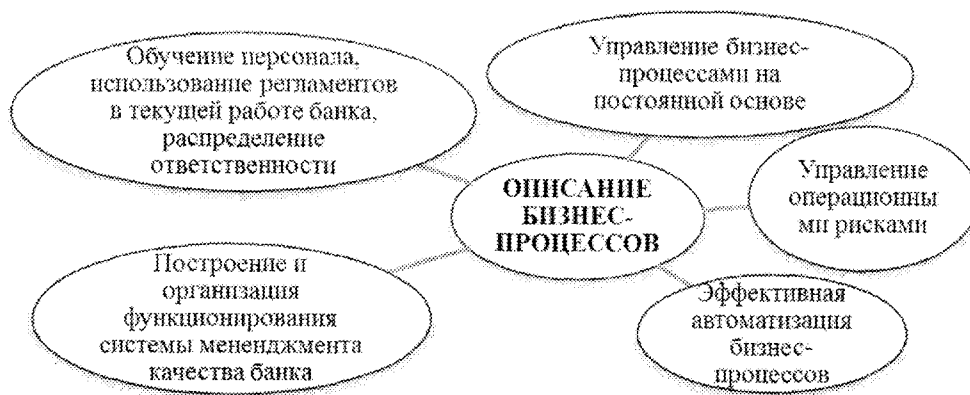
Обучение персонала, использование регламентов в текущей работе банка, распределение ответственности

Управление бизнес-процессами на постоянной основе

ОПИСАНИЕ БИЗНЕС-ПРОЦЕССОВ

Управление операционными рисками

Построение и организация функционирования системы менеджмента качества банка

Эффективная автоматизация бизнес-процессов